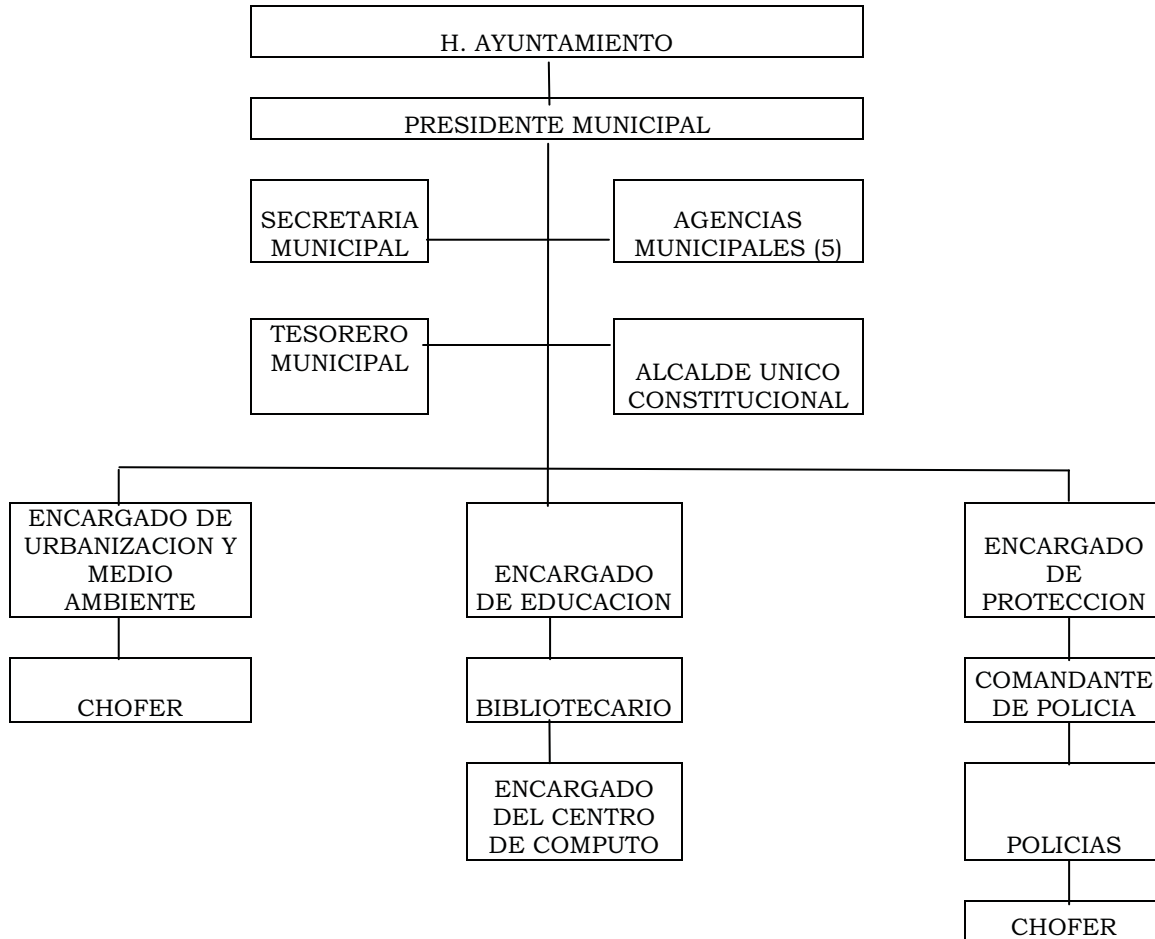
H. AYUNTAMIENTO

PRESIDENTE MUNICIPAL

SECRETARIA MUNICIPAL

AGENCIAS MUNICIPALES (5)

TESORERO MUNICIPAL

ALCALDE UNICO CONSTITUCIONAL

ENCARGADO DE URBANIZACION Y MEDIO AMBIENTE

CHOFER

ENCARGADO DE EDUCACION

BIBLIOTECARIO

ENCARGADO DEL CENTRO DE COMPUTO

ENCARGADO DE PROTECCION

COMANDANTE DE POLICIA

POLICIAS

CHOFER